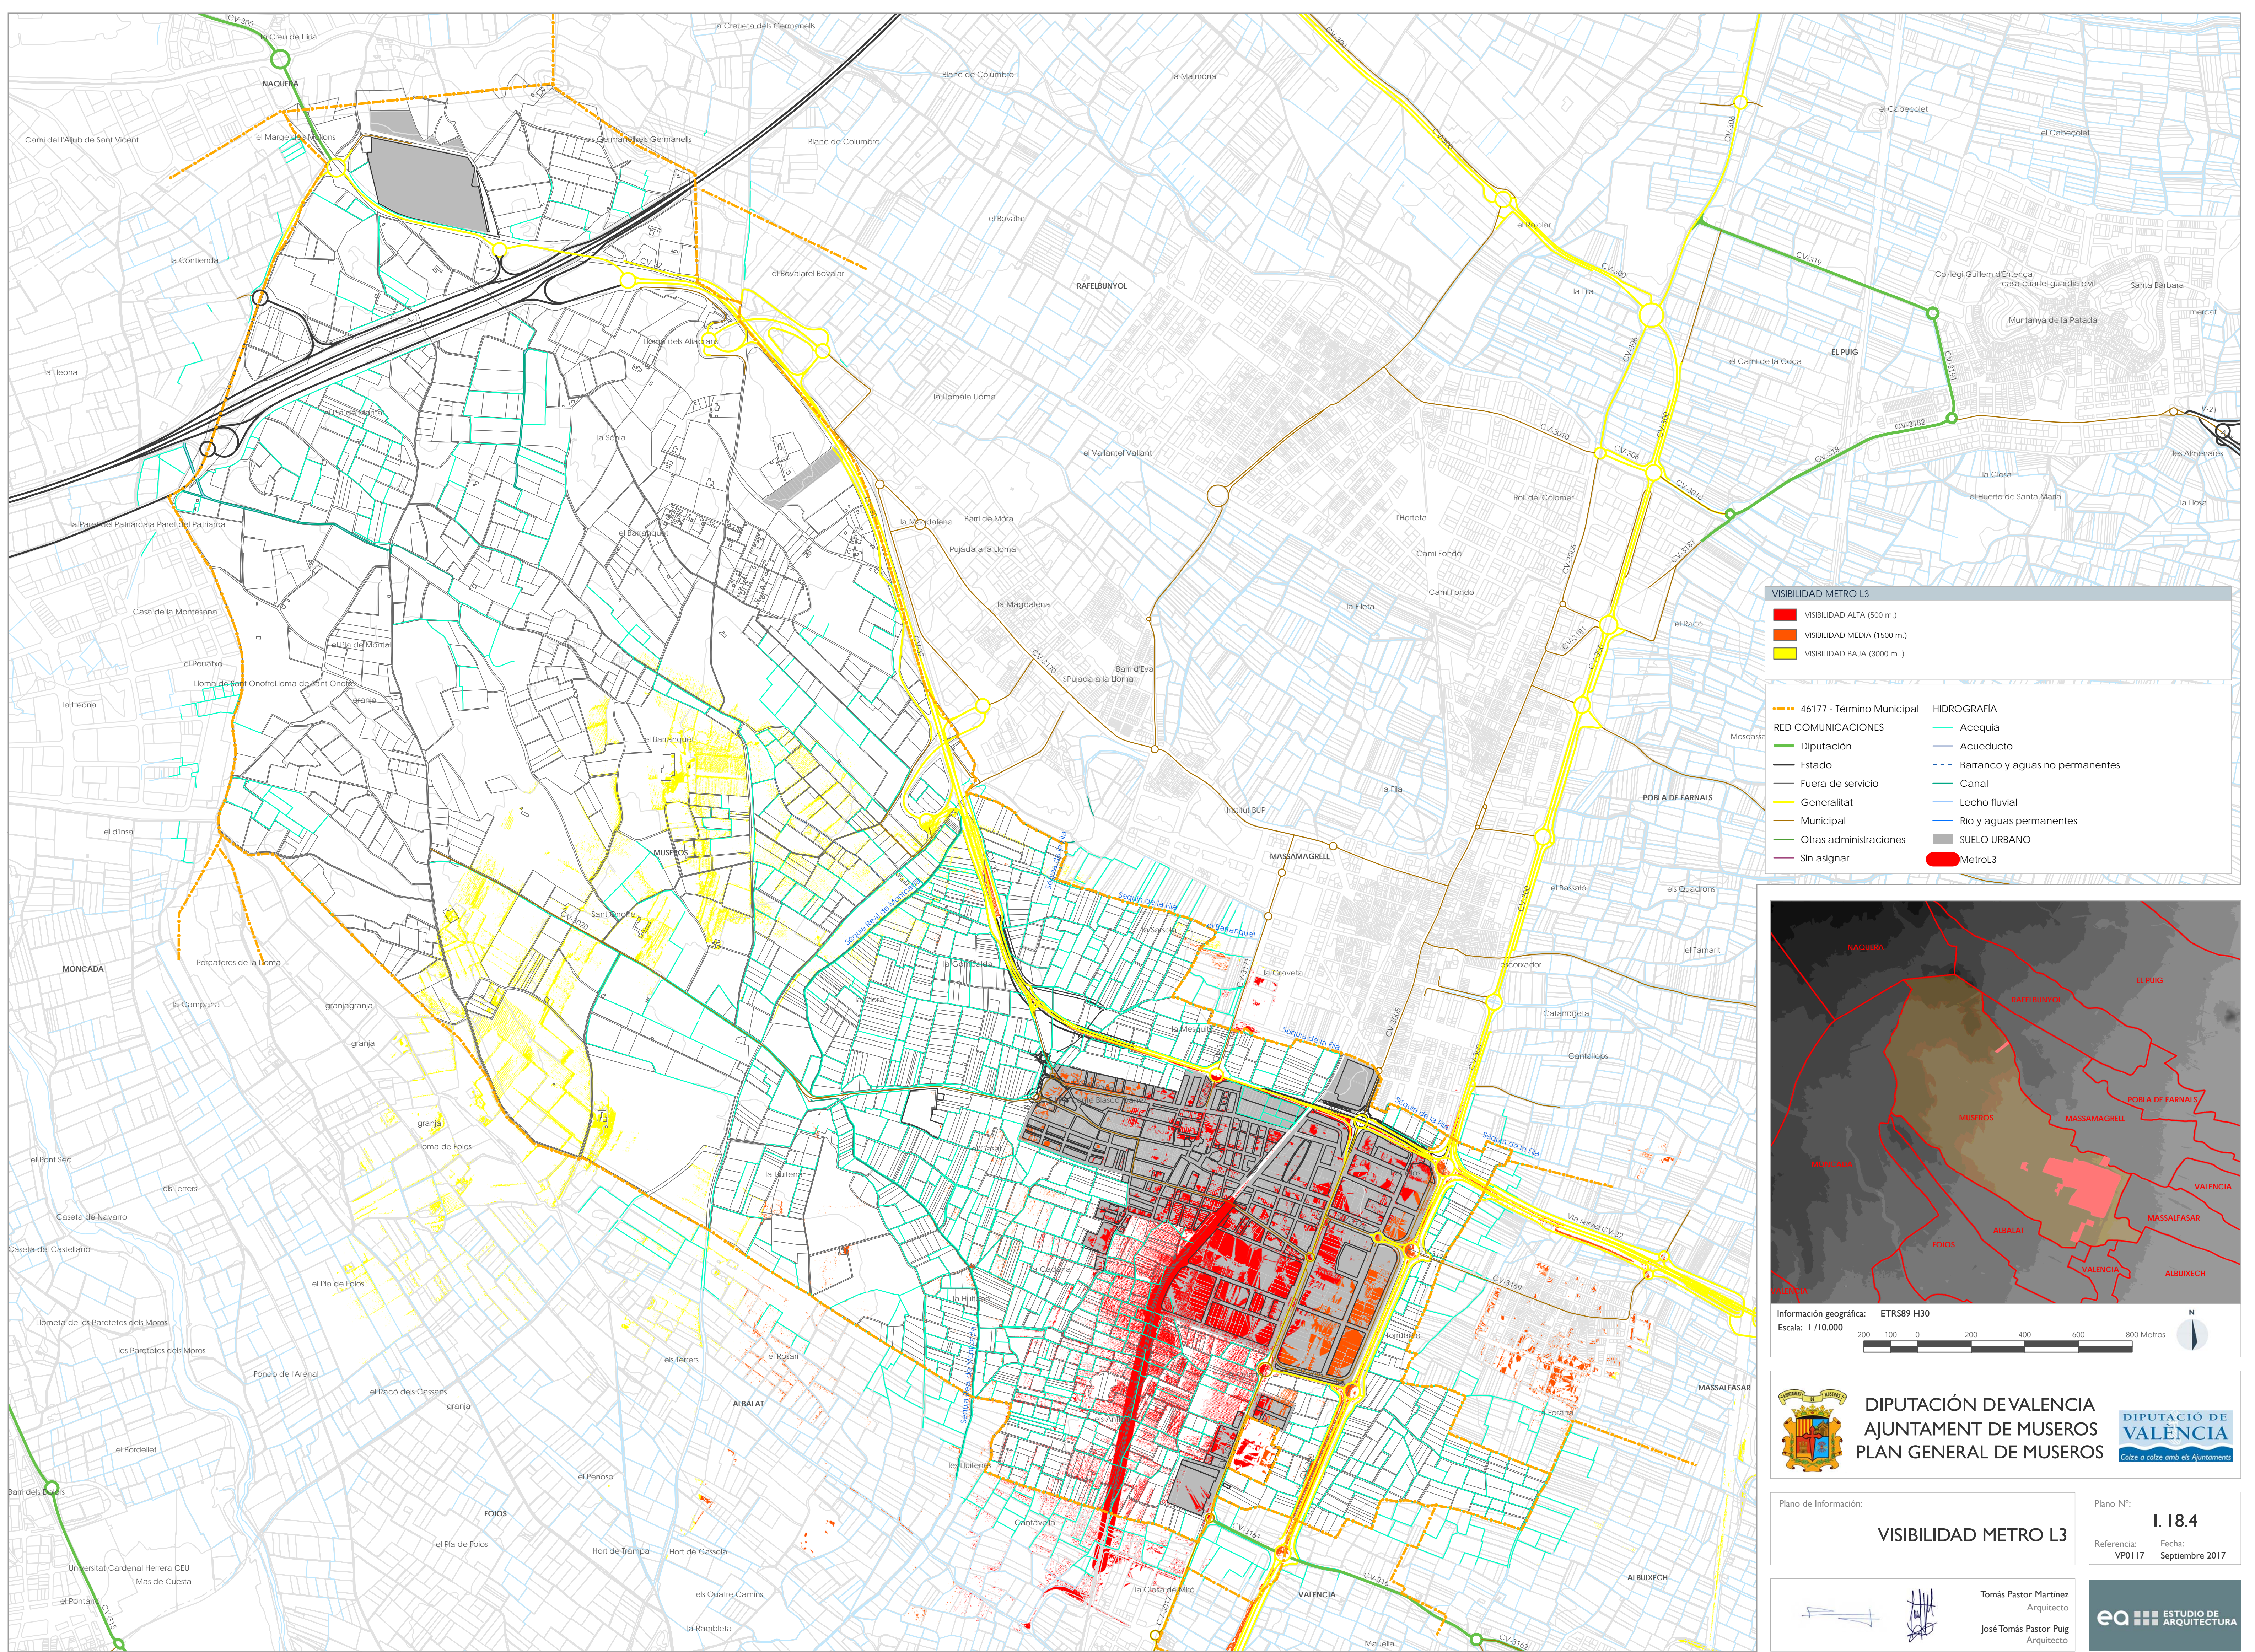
VISIBILIDAD METRO L3
VISIBILIDAD ALTA (500 m.)
VISIBILIDAD MEDIA (1500 m.)
VISIBILIDAD BAJA (3000 m.)

46177 - Término Municipal
RED COMUNICACIONES
Diputación
Estado
Fuera de servicio
Generalitat
Municipal
Otras administraciones
Sin asignar

HIDROGRAFIA
Acequia
Acueducto
Barranco y aguas no permanentes
Canal
Lecho fluvial
Rio y aguas permanentes
SUELO URBANO
MetroL3

NÁQUERA
EL PUIG
MUSEROS
POBLA DE FARNALS
MASSAMAGRELL
MONCADA
ALBALAT
FOIOS
VALENCIA
MASSALFASSAR
ALBUIXECH

Información geográfica: ETRS89 H30
Escala: 1 /10.000
200 100 0 200 400 600 800 Metros

DIPUTACIÓN DE VALENCIA
AJUNTAMENT DE MUSEROS
PLAN GENERAL DE MUSEROS
DIPUTACIÓ DE VALÈNCIA
Colze a colze amb els Ajuntaments

Plano de Información:
VISIBILIDAD METRO L3
Plano Nº:
I. 18.4
Referencia: VP0117
Fecha: Septiembre 2017

Tomás Pastor Martínez
Arquitecto
José Tomás Pastor Puig
Arquitecto
ea ESTUDIO DE ARQUITECTURA

NAQUERA
RAFELBUNYOL
EL PUIG
MUSEROS
MASSAMAGRELL
POBLA DE FARNALS
MONCADA
ALBALAT
FOIOS
VALENCIA
MASSALFASAR
ALBUIXECH